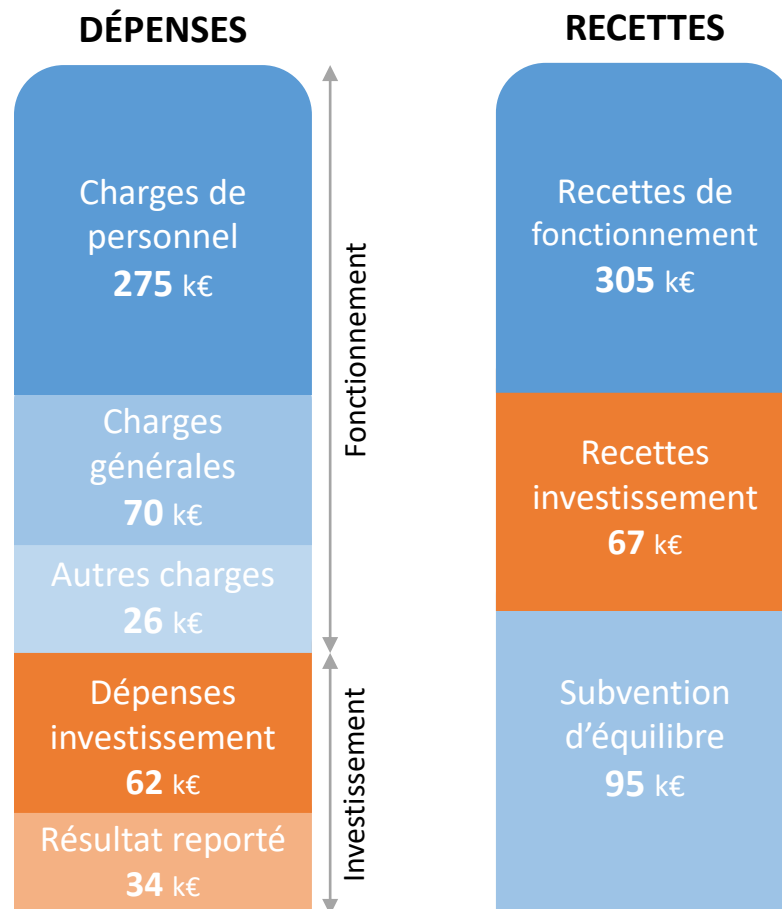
DÉPENSES

Charges de personnel
275 k€

Charges générales
70 k€

Autres charges
26 k€

Dépenses investissement
62 k€

Résultat reporté
34 k€

Fonctionnement

Investissement

RECETTES

Recettes de fonctionnement
305 k€

Recettes investissement
67 k€

Subvention d’équilibre
95 k€